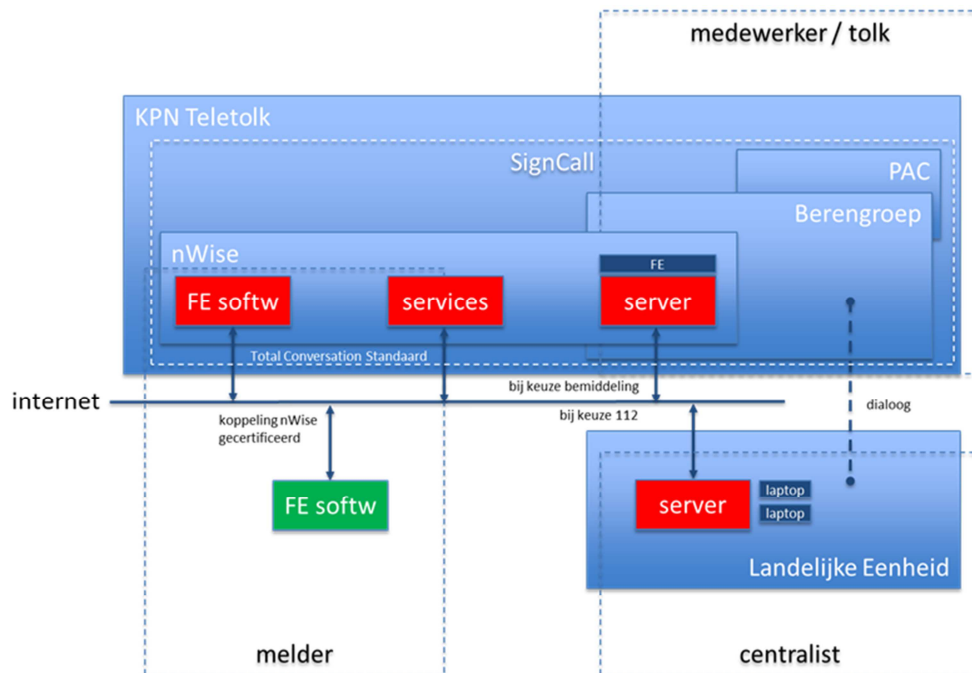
medewerker / tolk

KPN Teletolk

SignCall

PAC

Berengroep

nWise

FE

FE softw

services

server

Total Conversation Standaard

internet

bij keuze bemiddeling

bij keuze 112

koppeling nWise gecertificeerd

dialoog

FE softw

server

laptop

laptop

Landelijke Eenheid

melder

centralist